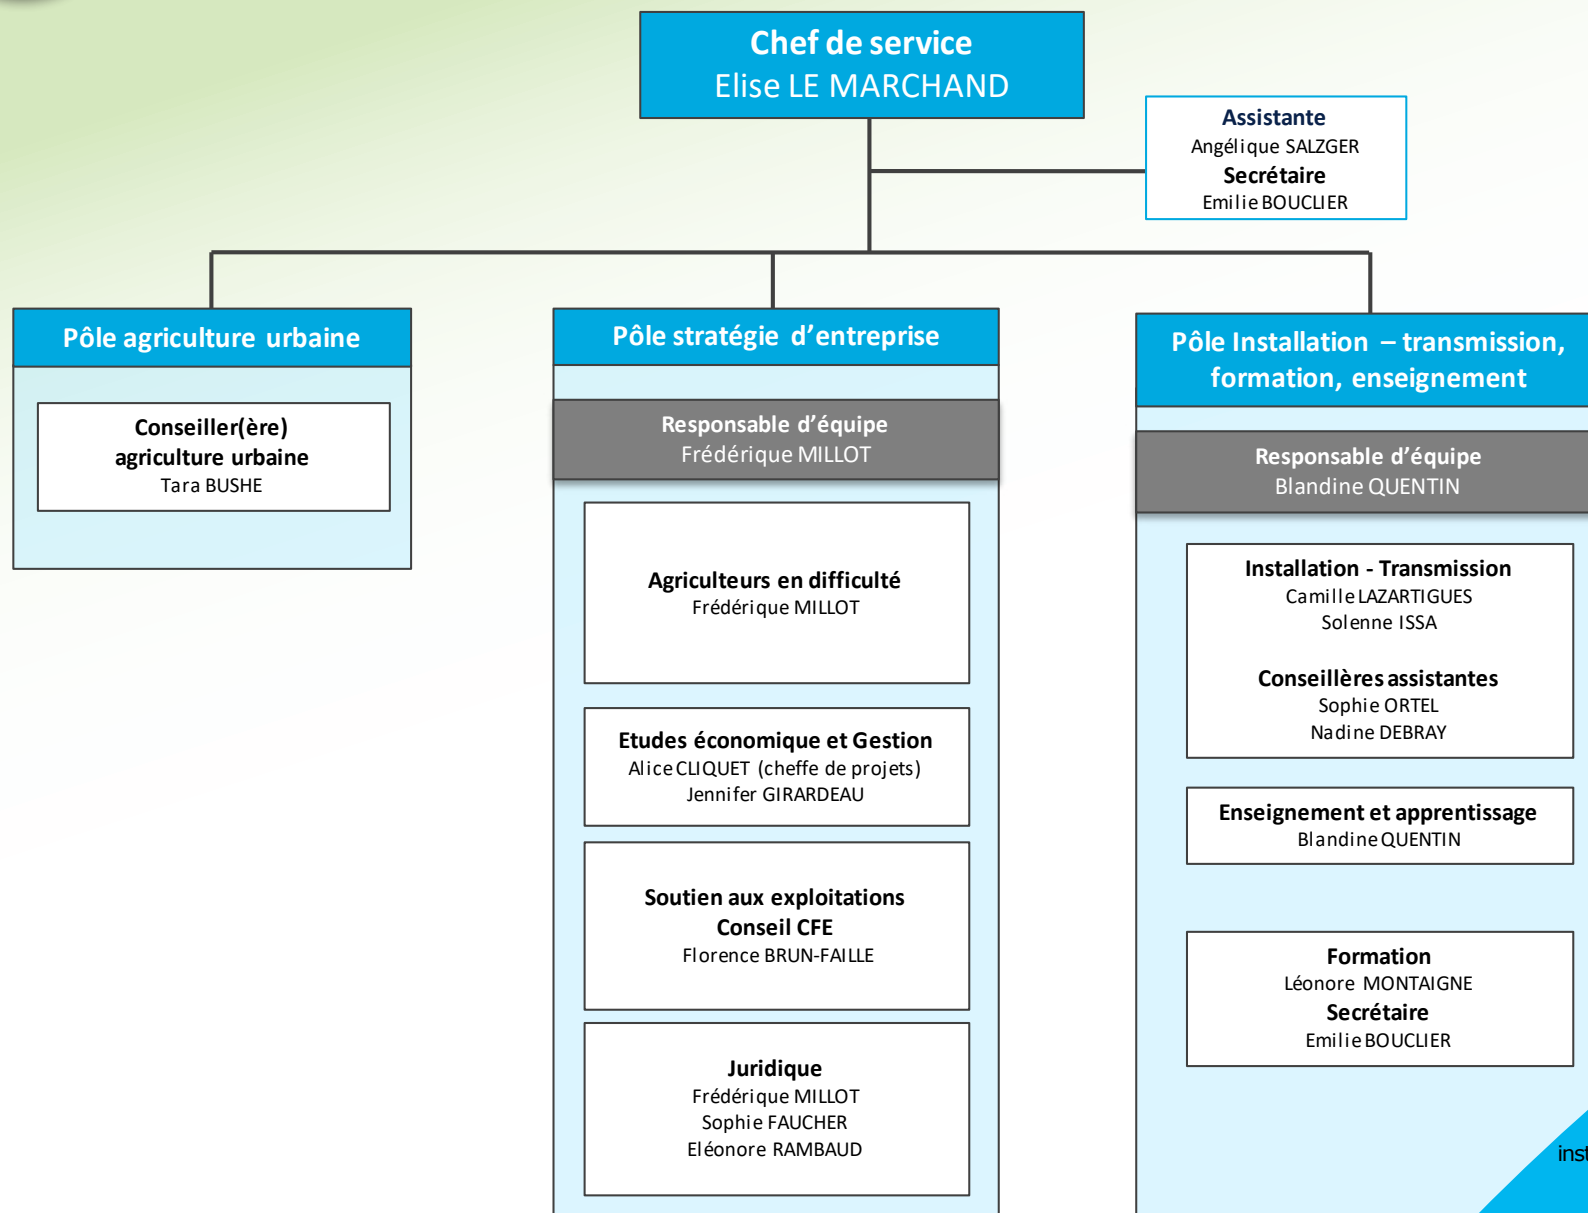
Chef de service
Elise LE MARCHAND

Assistante
Angélique SALZGER
Secrétaire
Emilie BOUCLIER

Pôle agriculture urbaine

Conseiller(ère) agriculture urbaine
Tara BUSHE

Pôle stratégie d'entreprise

Responsable d'équipe
Frédérique MILLOT

Agriculteurs en difficulté
Frédérique MILLOT

Etudes économique et Gestion
Alice CLIQUET (cheffe de projets)
Jennifer GIRARDEAU

Soutien aux exploitations
Conseil CFE
Florence BRUN-FAILLE

Juridique
Frédérique MILLOT
Sophie FAUCHER
Eléonore RAMBAUD

Pôle Installation – transmission, formation, enseignement

Responsable d'équipe
Blandine QUENTIN

Installation - Transmission
Camille LAZARTIGUES
Solenne ISSA

Conseillères assistantes
Sophie ORTEL
Nadine DEBRAY

Enseignement et apprentissage
Blandine QUENTIN

Formation
Léonore MONTAIGNE
Secrétaire
Emilie BOUCLIER

inst